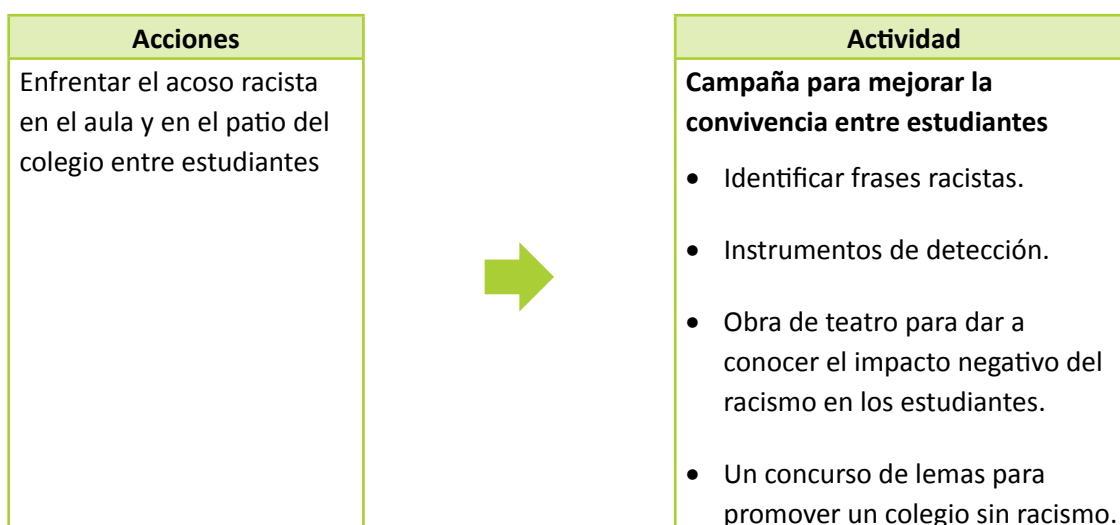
**Acciones**

Enfrentar el acoso racista en el aula y en el patio del colegio entre estudiantes

**Actividad**

**Campaña para mejorar la convivencia entre estudiantes**

- Identificar frases racistas.
- Instrumentos de detección.
- Obra de teatro para dar a conocer el impacto negativo del racismo en los estudiantes.
- Un concurso de lemas para promover un colegio sin racismo.